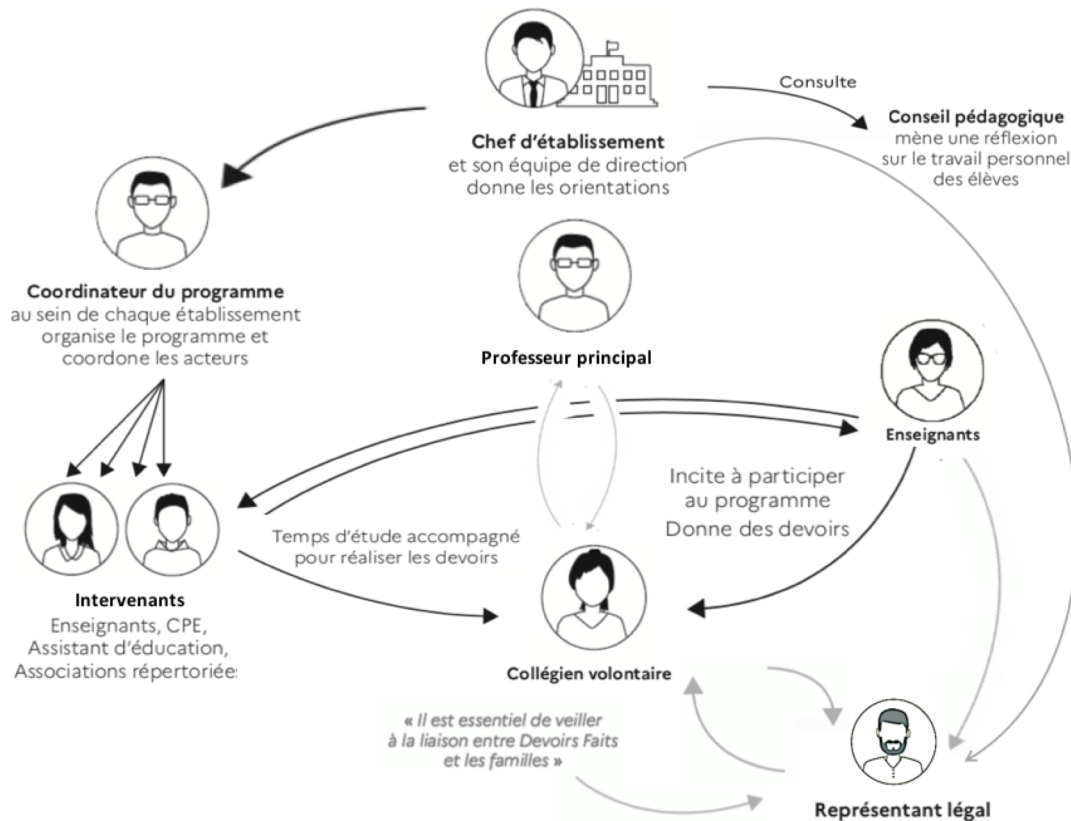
Chef d'établissement
et son équipe de direction
donne les orientations

Consulte

Conseil pédagogique
mène une réflexion
sur le travail personnel
des élèves

Coordinateur du programme
au sein de chaque établissement
organise le programme et
coordone les acteurs

Professeur principal

Enseignants

Incite à participer
au programme
Donne des devoirs

Temps d'étude accompagné
pour réaliser les devoirs

Intervenants
Enseignants, CPE,
Assistant d'éducation,
Associations répertoriée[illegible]

Collégien volontaire

« Il est essentiel de veiller
à la liaison entre Devoirs Faits
et les familles »

Représentant légal